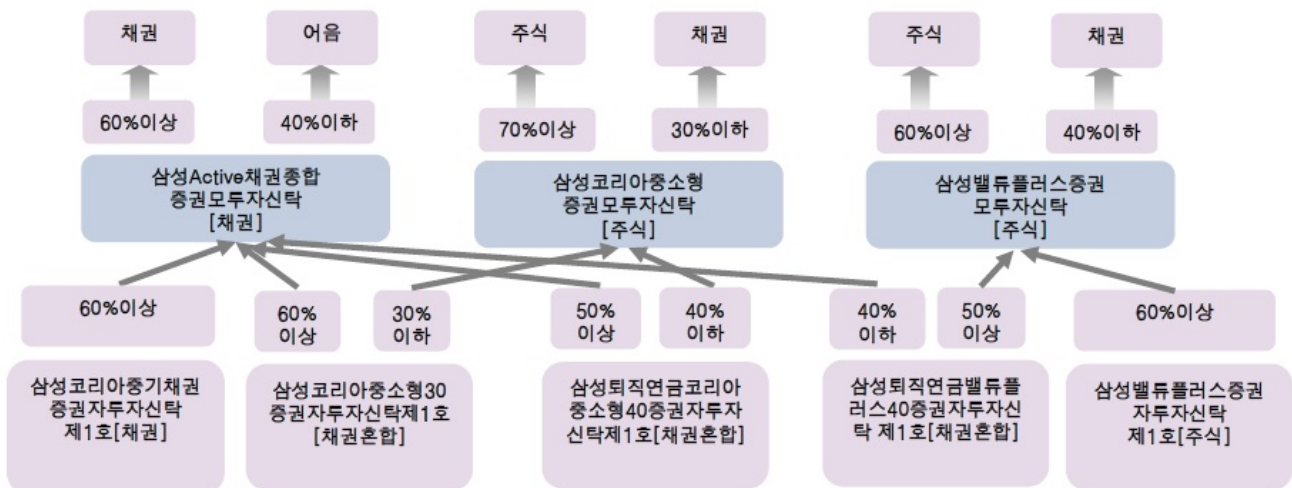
채권

어음

주식

채권

주식

채권

60%이상

40%이하

70%이상

30%이하

60%이상

40%이하

삼성Active채권종합 증권모투자신탁 [채권]

삼성코리아중소형 증권모투자신탁 [주식]

삼성밸류플러스증권 모투자신탁 [주식]

60%이상

60% 이상

30% 이하

50% 이상

40% 이하

40% 이하

50% 이상

60%이상

삼성코리아중기채권 증권자투자신탁 제1호[채권]

삼성코리아중소형30 증권자투자신탁제1호 [채권혼합]

삼성퇴직연금코리아 중소형40증권자투자 신탁제1호[채권혼합]

삼성퇴직연금밸류플 러스40증권자투자신 탁 제1호[채권혼합]

삼성밸류플러스증권 자투자신탁 제1호[주식]